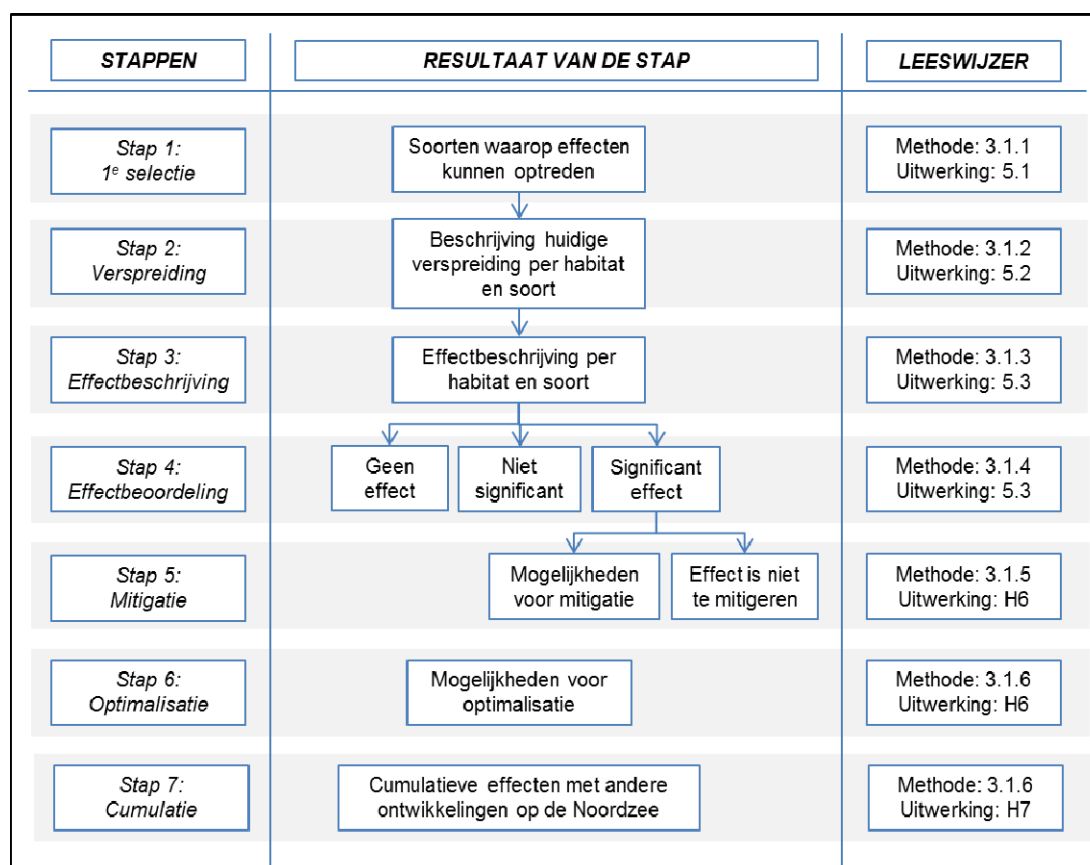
| STAPPEN | RESULTAAT VAN DE STAP | LEESWIJZER |
|---|---|---|
| Stap 1: 1$^e$ selectie | Soorten waarop effecten kunnen optreden | Methode: 3.1.1 Uitwerking: 5.1 |
| Stap 2: Verspreiding | Beschrijving huidige verspreiding per habitat en soort | Methode: 3.1.2 Uitwerking: 5.2 |
| Stap 3: Effectbeschrijving | Effectbeschrijving per habitat en soort | Methode: 3.1.3 Uitwerking: 5.3 |
| Stap 4: Effectbeoordeling | Geen effect; Niet significant; Significant effect | Methode: 3.1.4 Uitwerking: 5.3 |
| Stap 5: Mitigatie | Mogelijkheden voor mitigatie; Effect is niet te mitigeren | Methode: 3.1.5 Uitwerking: H6 |
| Stap 6: Optimalisatie | Mogelijkheden voor optimalisatie | Methode: 3.1.6 Uitwerking: H6 |
| Stap 7: Cumulatie | Cumulatieve effecten met andere ontwikkelingen op de Noordzee | Methode: 3.1.6 Uitwerking: H7 |